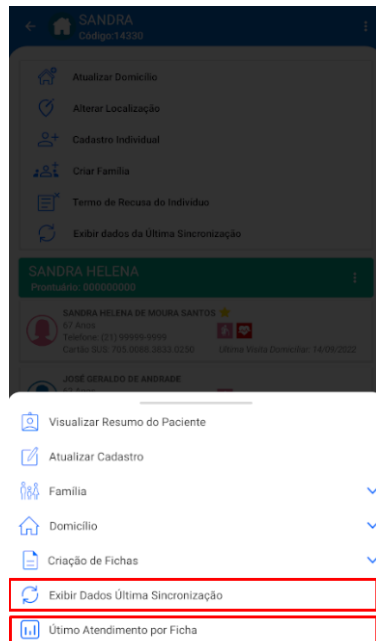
SANDRA
Código:14330

Atualizar Domicílio
Alterar Localização
Cadastro Individual
Criar Família
Termo de Recusa do Indivíduo
Exibir dados da Última Sincronização

SANDRA HELENA
Prontuário: 000000000

SANDRA HELENA DE MOURA SANTOS
67 Anos
Telefone: (21) 99999-9999
Cartão SUS: 705.0088.2830.0250
Última Visita Domiciliar: 14/09/2022

JOSÉ GERALDO DE ANDRADE

Visualizar Resumo do Paciente
Atualizar Cadastro
Família
Domicílio
Criação de Fichas
Exibir Dados Última Sincronização
Útimo Atendimento por Ficha